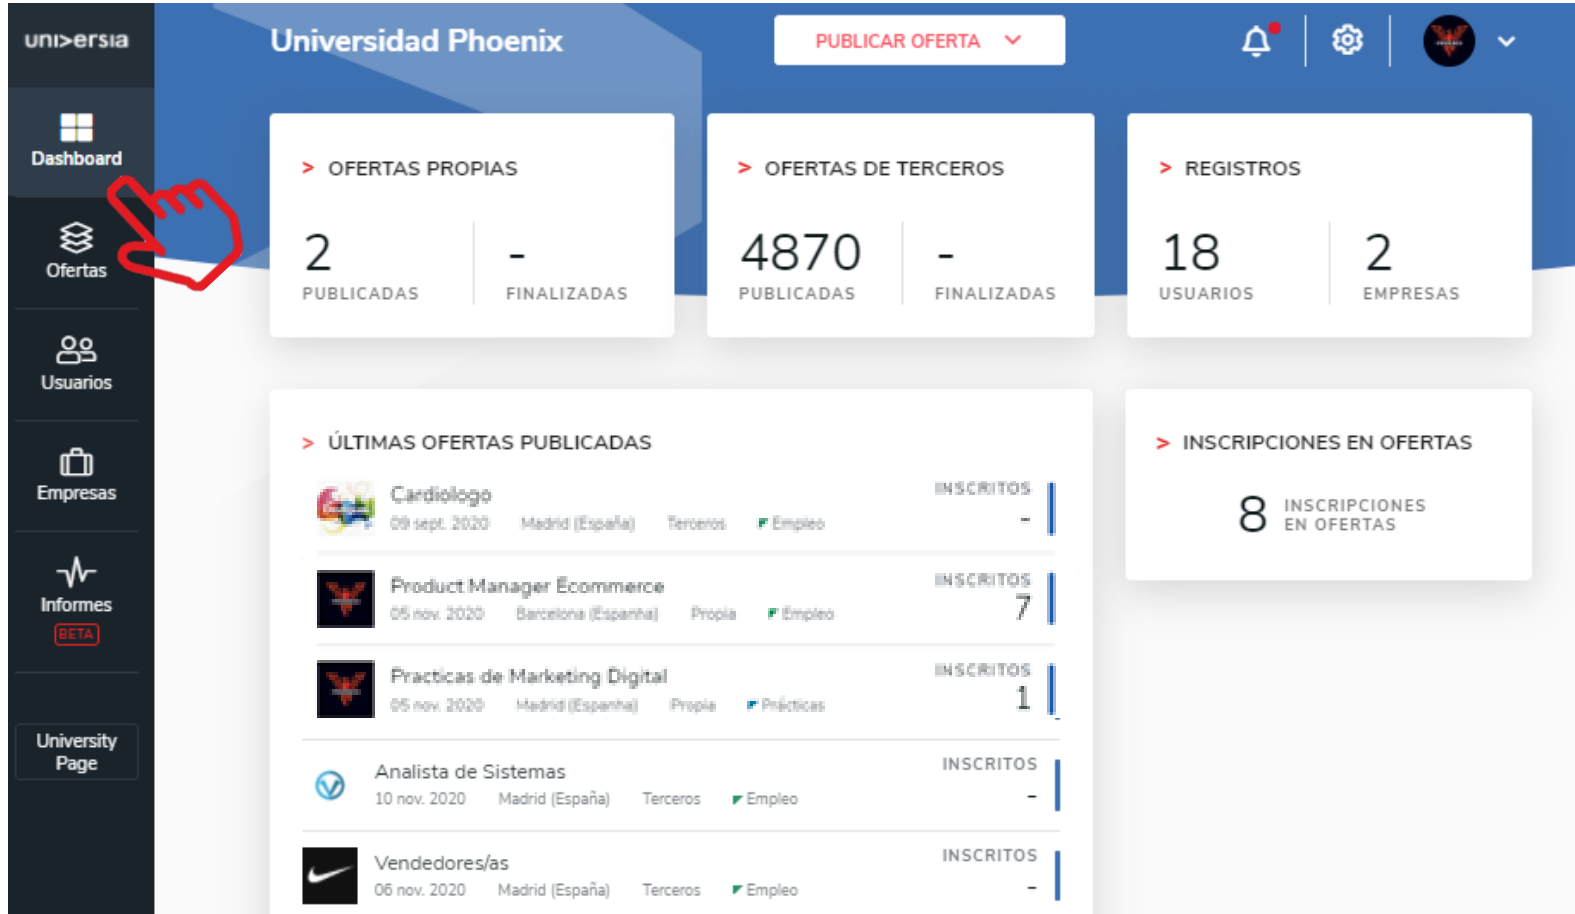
universia

Dashboard

Ofertas

Usuarios

Empresas

Informes
BETA

University Page

Universidad Phoenix

PUBLICAR OFERTA

> OFERTAS PROPIAS

2
PUBLICADAS

-
FINALIZADAS

> OFERTAS DE TERCEROS

4870
PUBLICADAS

-
FINALIZADAS

> REGISTROS

18
USUARIOS

2
EMPRESAS

> ÚLTIMAS OFERTAS PUBLICADAS

Cardiologo
09 sept. 2020 Madrid (España) Terceros Empleo
INSCRITOS
-

Product Manager Ecommerce
05 nov. 2020 Barcelona (Espanha) Propia Empleo
INSCRITOS
7

Practicas de Marketing Digital
05 nov. 2020 Madrid (Espanha) Propia Prácticas
INSCRITOS
1

Analista de Sistemas
10 nov. 2020 Madrid (España) Terceros Empleo
INSCRITOS
-

Vendedores/as
06 nov. 2020 Madrid (España) Terceros Empleo
INSCRITOS
-

> INSCRIPCIONES EN OFERTAS

8 INSCRIPCIONES EN OFERTAS